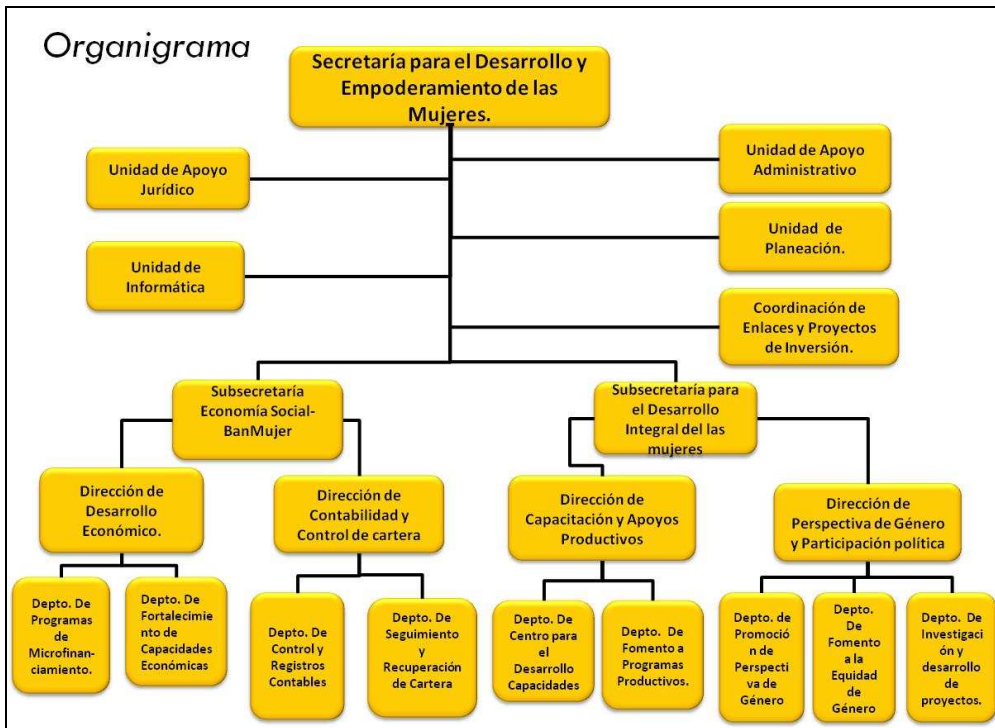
Organigrama

Secretaría para el Desarrollo y Empoderamiento de las Mujeres.

Unidad de Apoyo Jurídico

Unidad de Informática

Unidad de Apoyo Administrativo

Unidad de Planeación.

Coordinación de Enlaces y Proyectos de Inversión.

Subsecretaría Economía Social-BanMujer

Subsecretaría para el Desarrollo Integral del las mujeres

Dirección de Desarrollo Económico.

Dirección de Contabilidad y Control de cartera

Dirección de Capacitación y Apoyos Productivos

Dirección de Perspectiva de Género y Participación política

Depto. De Programas de Microfinanciamiento.

Depto. De Fortalecimiento de Capacidades Económicas

Depto. De Control y Registros Contables

Depto. De Seguimiento y Recuperación de Cartera

Depto. De Centro para el Desarrollo Capacidades

Depto. De Fomento a Programas Productivos.

Depto. de Promoción de Perspectiva de Género

Depto. De Fomento a la Equidad de Género

Depto. De Investigación y desarrollo de proyectos.